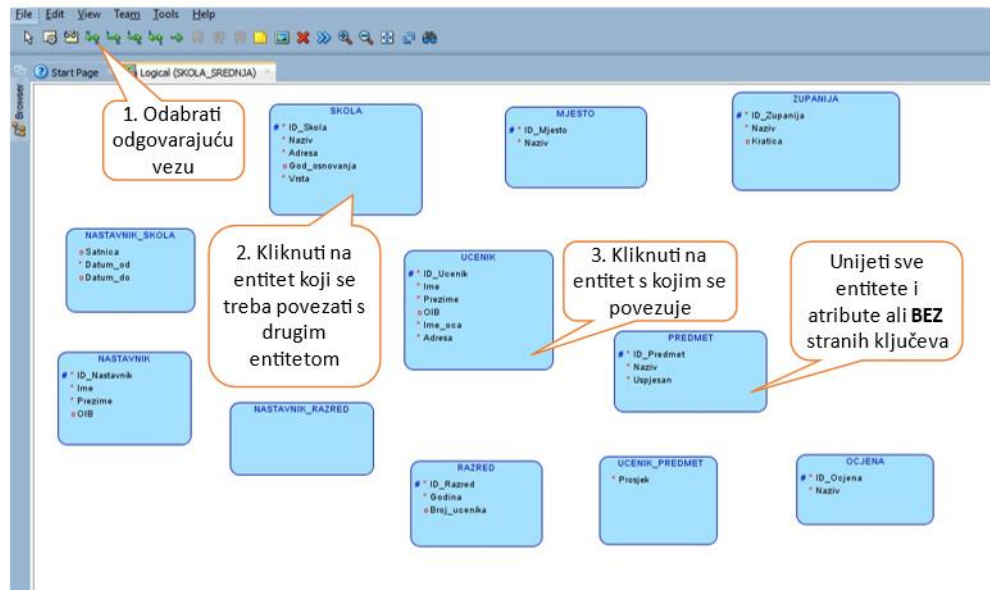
File Edit View Team Tools Help

Start Page Logical (SKOLA_SREDNJA)

Browser

1. Odabrati odgovarajuću vezu

SKOLA
# * ID_Skola
* Naziv
* Adresa
o God_osnovanja
* Vrsta

MJESTO
# * ID_Mjesto
* Naziv

ZUPANIJA
# * ID_Zupanija
* Naziv
o Kratica

NASTAVNIK_SKOLA
o Satnica
* Datum_od
o Datum_do

2. Kliknuti na entitet koji se treba povezati s drugim entitetom

UCENIK
# * ID_Ucenik
* Ime
* Prezime
o OIB
* Ime_oca
* Adresa

3. Kliknuti na entitet s kojim se povezuje

Unijeti sve entitete i atribute ali **BEZ** stranih ključeva

PREDMET
# * ID_Predmet
* Naziv
* Uspjesan

NASTAVNIK
# * ID_Nastavnik
* Ime
* Prezime
o OIB

NASTAVNIK_RAZRED

RAZRED
# * ID_Razred
* Godina
o Broj_ucenika

UCENIK_PREDMET
* Prosjek

OCJENA
# * ID_Ocjena
* Naziv